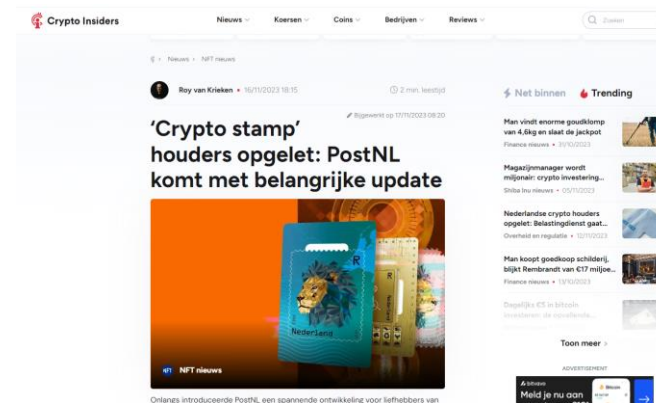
Crypto Insiders

Nieuws Koersen Coins Bedrijven Reviews

Zoeken

Nieuws › NFT nieuws

Roy van Krieken • 16/11/2023 18:15

2 min. leestijd

Bijgewerkt op 17/11/2023 08:20

'Crypto stamp' houders opgelet: PostNL komt met belangrijke update

Nederland

R

NFT nieuws

Onlangs introduceerde PostNL een spannende ontwikkeling voor liefhebbers van

Net binnen

Trending

Man vindt enorme goudklomp van 4,6kg en slaat de jackpot
Finance nieuws • 31/10/2023

Magazijnmanager wordt miljonair: crypto investering...
Shiba Inu nieuws • 05/11/2023

Nederlandse crypto houders opgelet: Belastingdienst gaat...
Overheid en regulatie • 12/10/2023

Man koopt goedkoop schilderij, blijkt Rembrandt van €17 miljoe...
Finance nieuws • 13/10/2023

Dagelijks €3 in bitcoin investeren: de opvallende...

Toon meer

ADVERTISEMENT

Bitvavo

Meld je nu aan

Bitcoin